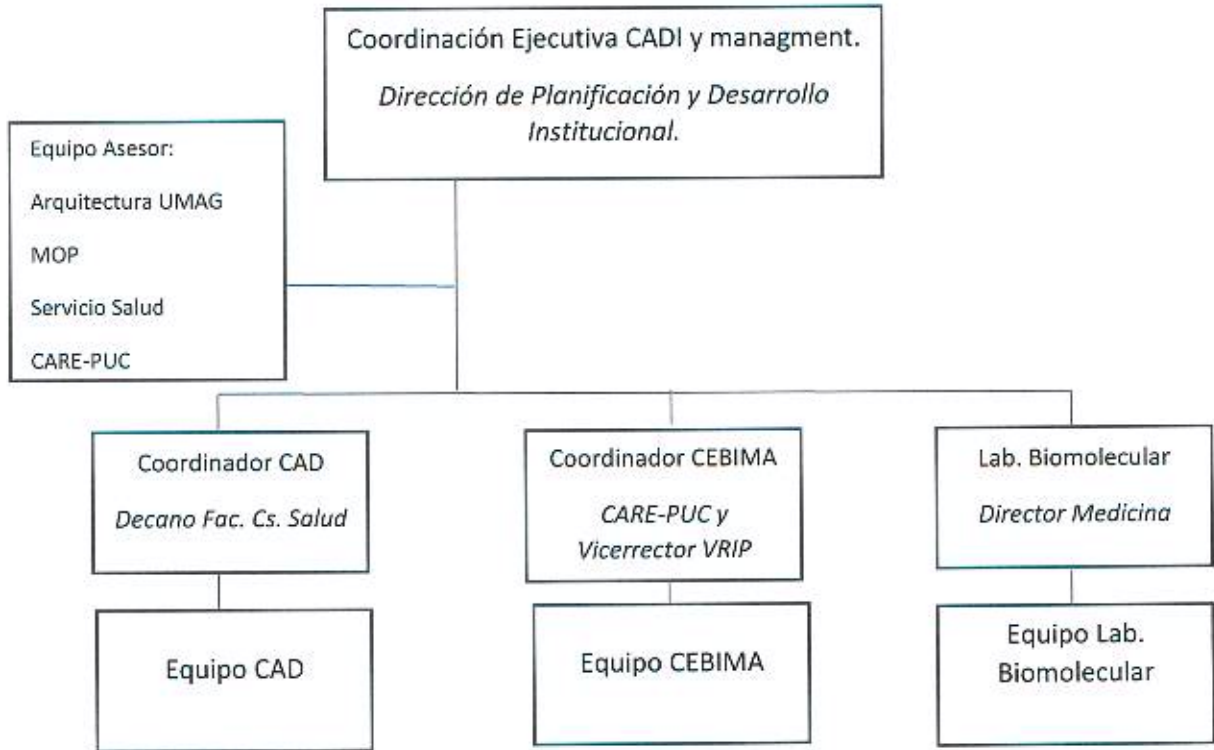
Coordinación Ejecutiva CADI y managment.

Dirección de Planificación y Desarrollo Institucional.

Equipo Asesor:

Arquitectura UMAG

MOP

Servicio Salud

CARE-PUC

Coordinador CAD

Decano Fac. Cs. Salud

Coordinador CEBIMA

CARE-PUC y Vicerrector VRIP

Lab. Biomolecular

Director Medicina

Equipo CAD

Equipo CEBIMA

Equipo Lab. Biomolecular